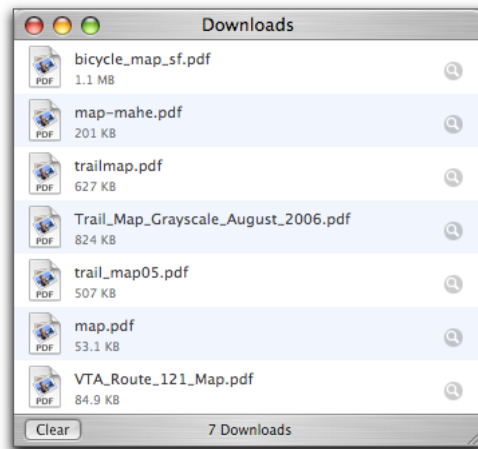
Downloads

PDF
bicycle_map_sf.pdf
1.1 MB

PDF
map-mahe.pdf
201 KB

PDF
trailmap.pdf
627 KB

PDF
Trail_Map_Grayscale_August_2006.pdf
824 KB

PDF
trail_map05.pdf
507 KB

PDF
map.pdf
53.1 KB

PDF
VTA_Route_121_Map.pdf
84.9 KB

Clear
7 Downloads